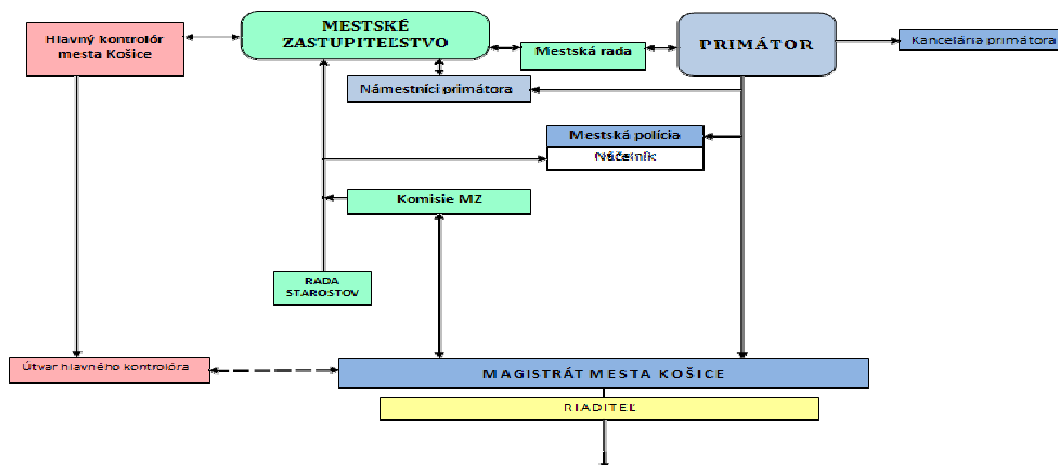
Hlavný kontrolór mesta Košice

MESTSKÉ ZASTUPITEĽSTVO

Mestská rada

PRIMÁTOR

Kancelária primátora

Námestníci primátora

Mestská polícia

Náčelník

Komisie MZ

RADA STAROSTOV

Útvar hlavného kontrolóra

MAGISTRÁT MESTA KOŠICE

RIADITEĽ